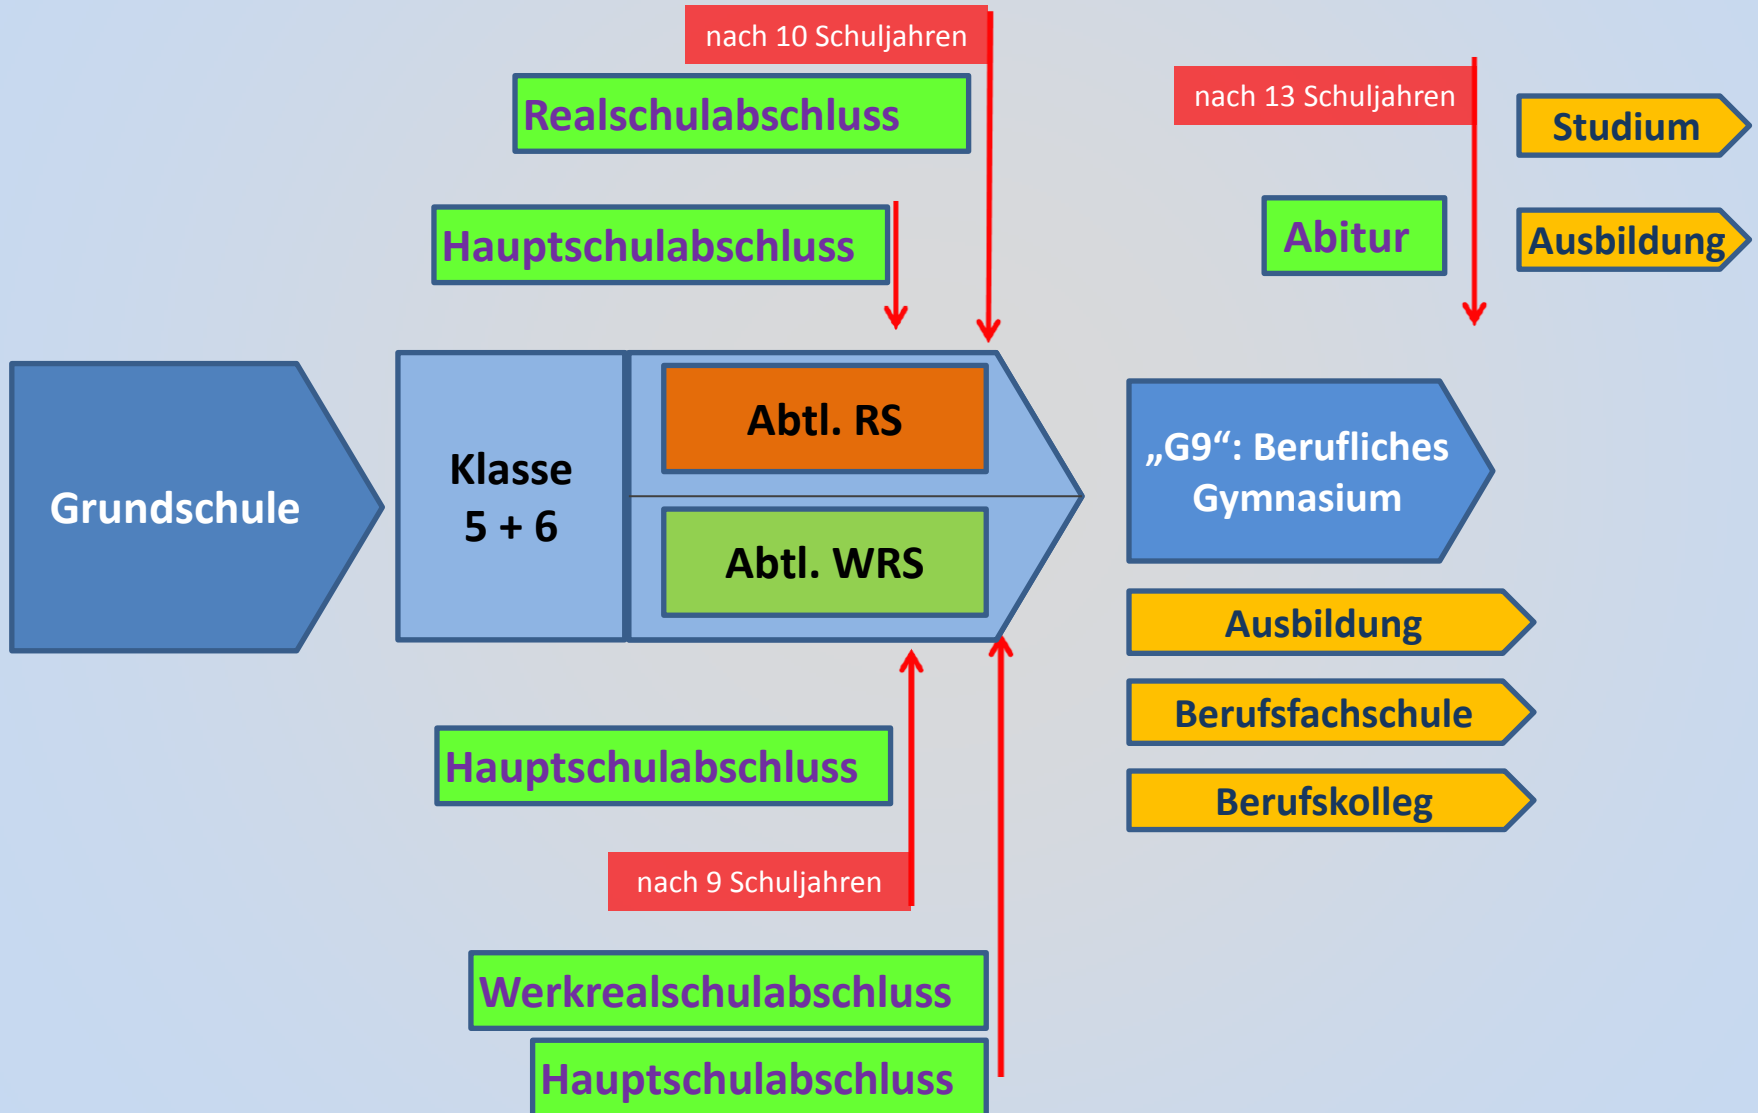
nach 10 Schuljahren

Realschulabschluss

Hauptschulabschluss

nach 13 Schuljahren

Studium

Abitur

Ausbildung

Grundschule

Klasse 5 + 6

Abtl. RS

Abtl. WRS

„G9“: Berufliches Gymnasium

Ausbildung

Berufsfachschule

Berufskolleg

Hauptschulabschluss

nach 9 Schuljahren

Werkrealschulabschluss

Hauptschulabschluss